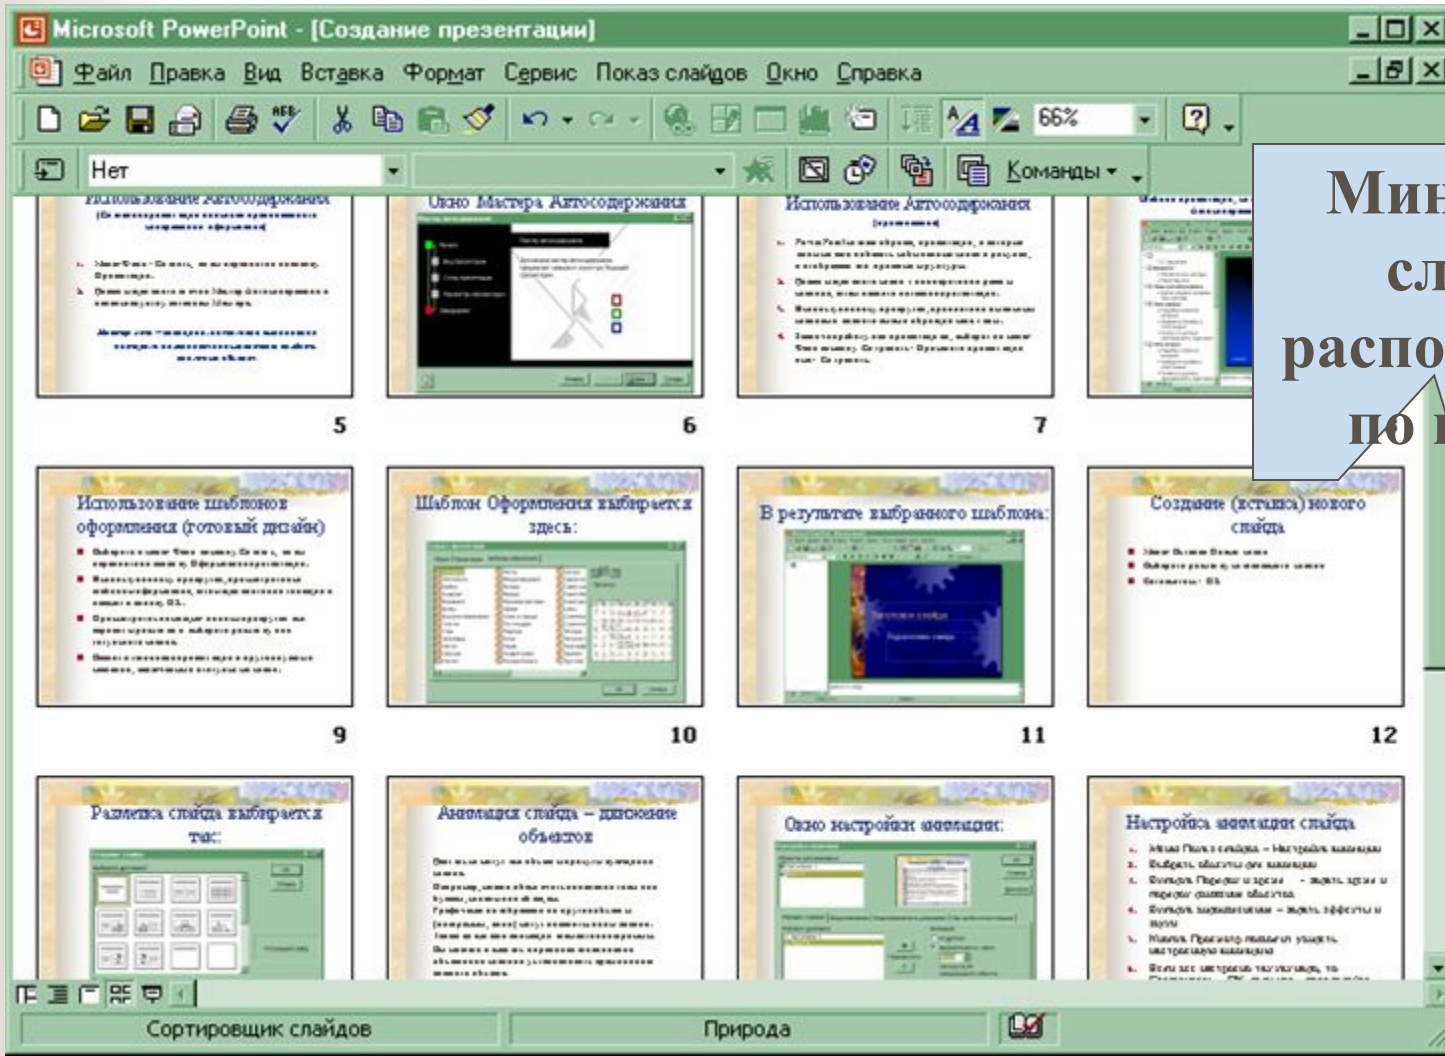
Microsoft PowerPoint - [Создание презентации]

Файл Правка Вид Вставка Формат Сервис Показ слайдов Окно Справка

66%

Нет

Команды

Мин
сл
распо
по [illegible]

Использование Автосодержания

Окно Мастера Автосодержания

Использование Автосодержания

5

6

7

Использование шаблонов оформления (готовый дизайн)

Шаблон Оформления выбирается здесь:

В результате выбранного шаблона:

Создание (вставка) нового слайда

9

10

11

12

Разметка слайда выбирается так:

Анимация слайда – движение объектов

Окно настройки анимации:

Настройка анимации слайда

Сортировщик слайдов

Природа